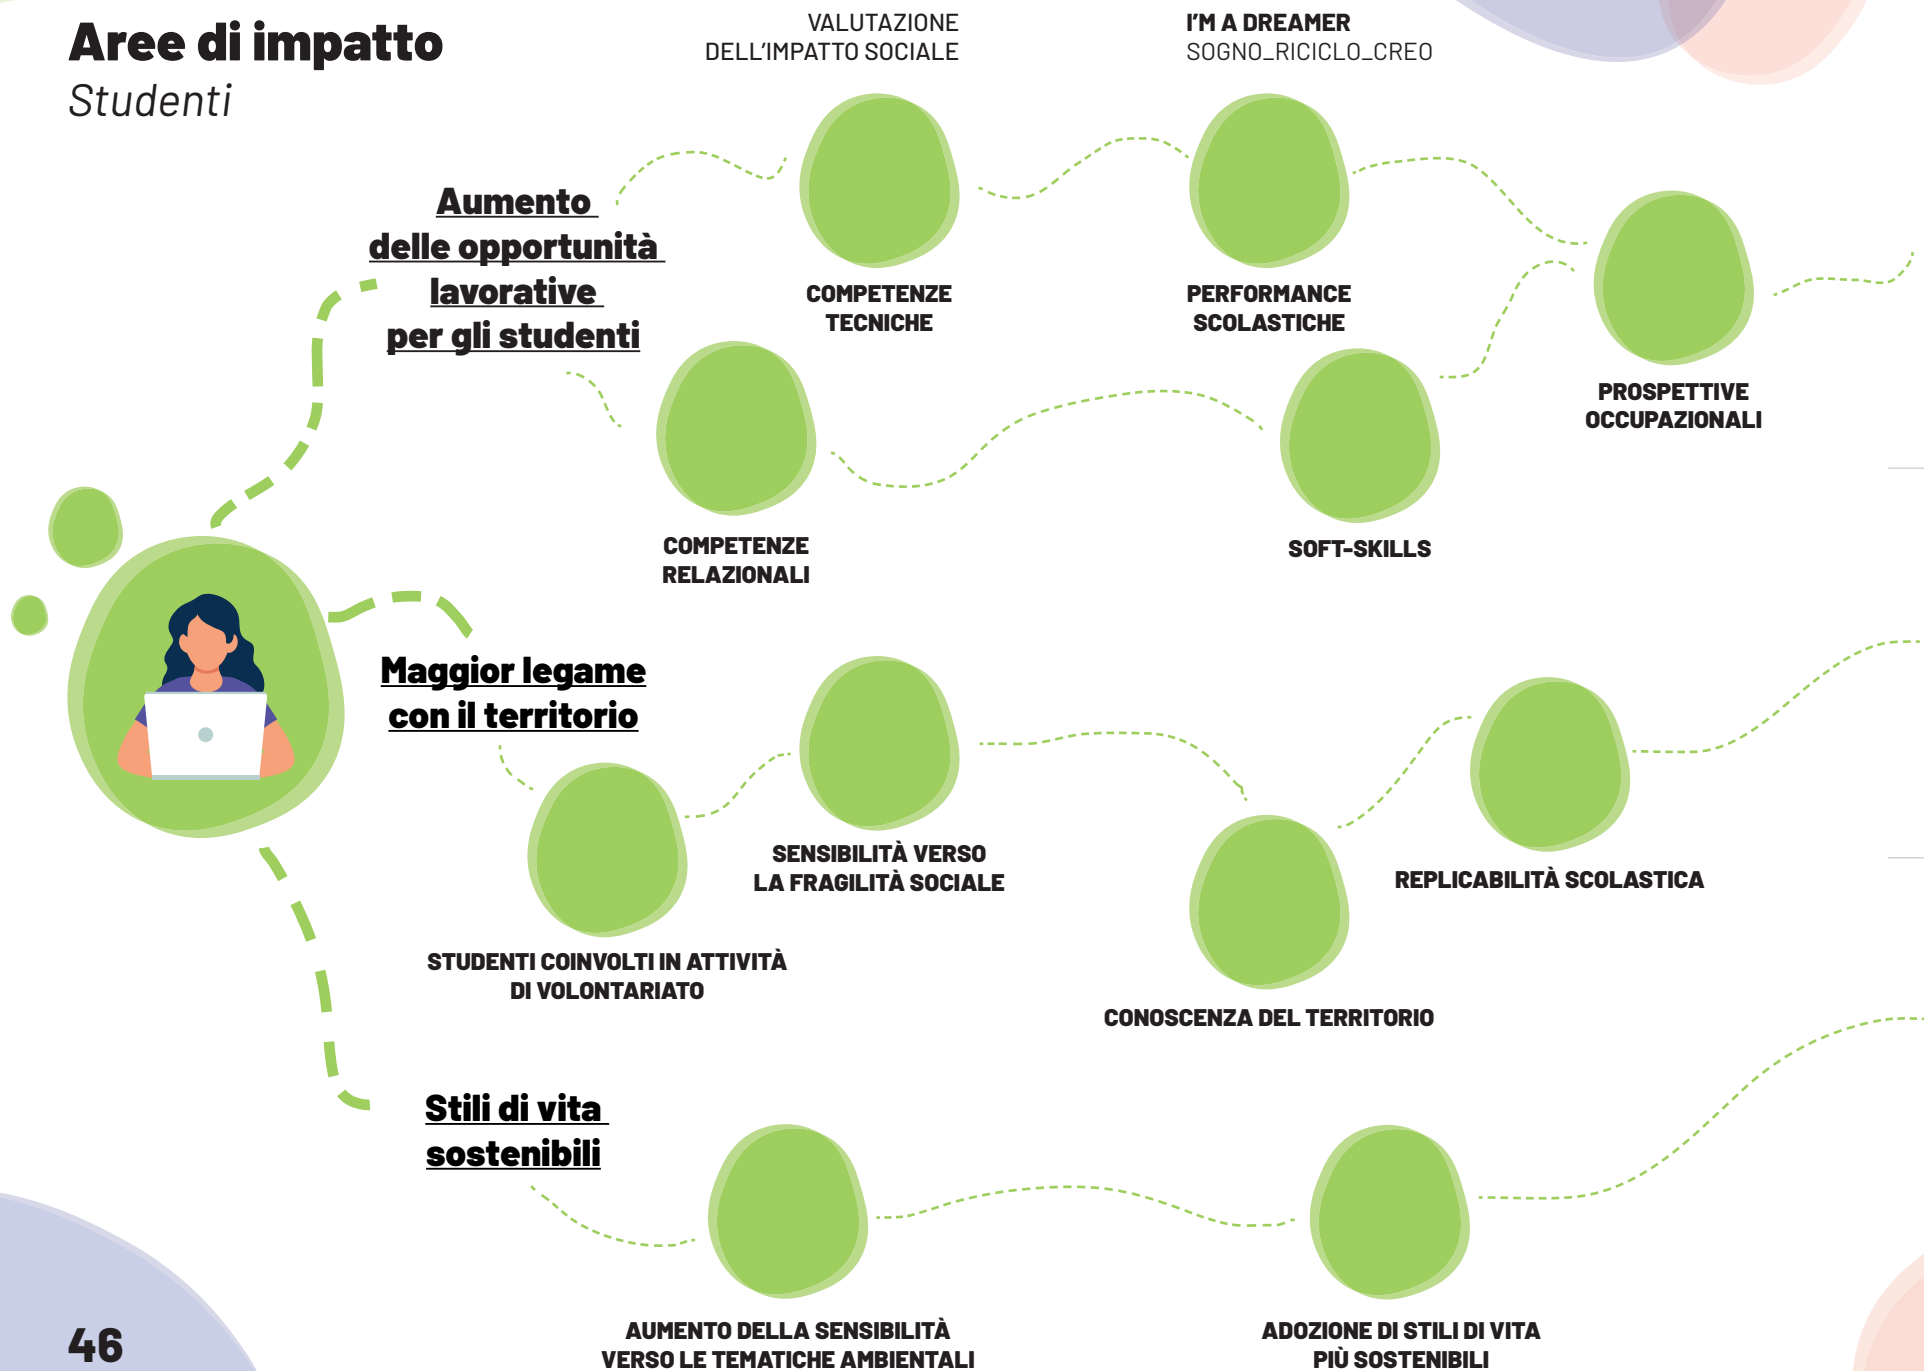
Aree di impatto
Studenti

VALUTAZIONE DELL'IMPATTO SOCIALE

I'M A DREAMER
SOGNO_RICICLO_CREO

Aumento delle opportunità lavorative per gli studenti

COMPETENZE TECNICHE

PERFORMANCE SCOLASTICHE

PROSPETTIVE OCCUPAZIONALI

COMPETENZE RELAZIONALI

SOFT-SKILLS

Maggior legame con il territorio

SENSIBILITÀ VERSO LA FRAGILITÀ SOCIALE

REPLICABILITÀ SCOLASTICA

STUDENTI COINVOLTI IN ATTIVITÀ DI VOLONTARIATO

CONOSCENZA DEL TERRITORIO

Stili di vita sostenibili

AUMENTO DELLA SENSIBILITÀ VERSO LE TEMATICHE AMBIENTALI

ADOZIONE DI STILI DI VITA PIÙ SOSTENIBILI

46